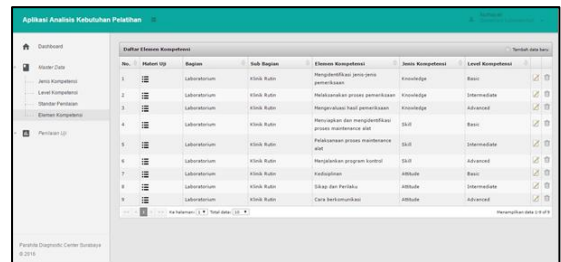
Aplikasi Analisis Kebutuhan Pelatihan

Dashboard

Master Data

Jenis Kompetensi

Level Kompetensi

Standar Penilaian

Elemen Kompetensi

Penilaian Uji

Daftar Elemen Kompetensi

Tambah data baru

| No. | Materi Uji | Bagian | Sub Bagian | Elemen Kompetensi | Jenis Kompetensi | Level Kompetensi |
|---|---|---|---|---|---|---|
| 1 | | Laboratorium | Klinik Rutin | Mengidentifikasi jenis-jenis pemeriksaan | Knowledge | Basic |
| 2 | | Laboratorium | Klinik Rutin | Melaksanakan proses pemeriksaan | Knowledge | Intermediate |
| 3 | | Laboratorium | Klinik Rutin | Mengevaluasi hasil pemeriksaan | Knowledge | Advanced |
| 4 | | Laboratorium | Klinik Rutin | Mencatat dan mengidentifikasi proses maintenance alat | Skill | Basic |
| 5 | | Laboratorium | Klinik Rutin | Pelaksanaan proses maintenance alat | Skill | Intermediate |
| 6 | | Laboratorium | Klinik Rutin | Menjalankan program kontrol | Skill | Advanced |
| 7 | | Laboratorium | Klinik Rutin | Kedisiplinan | Attitude | Basic |
| 8 | | Laboratorium | Klinik Rutin | Sikap dan Perilaku | Attitude | Intermediate |
| 9 | | Laboratorium | Klinik Rutin | Cara berkomunikasi | Attitude | Advanced |

Ke halaman 1 Total data: 10

Menampilkan data 1-9 of 9

Parahita Diagnostic Center Surabaya
© 2016